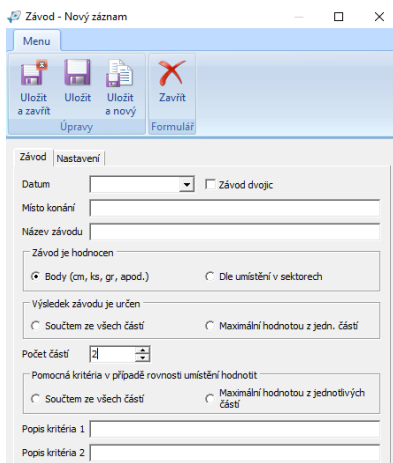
Závod - Nový záznam

Menu

Uložit a zavřít
Uložit
Uložit a nový
Úpravy

Zavřít
Formulář

Závod
Nastavení

Datum
Závod dvojic

Místo konání

Název závodu

Závod je hodnocen
Body (cm, ks, gr, apod.)
Dle umístění v sektorech

Výsledek závodu je určen
Součtem ze všech částí
Maximální hodnotou z jedn. částí

Počet částí 2

Pomocná kritéria v případě rovnosti umístění hodnotit
Součtem ze všech částí
Maximální hodnotou z jednotlivých částí

Popis kritéria 1

Popis kritéria 2